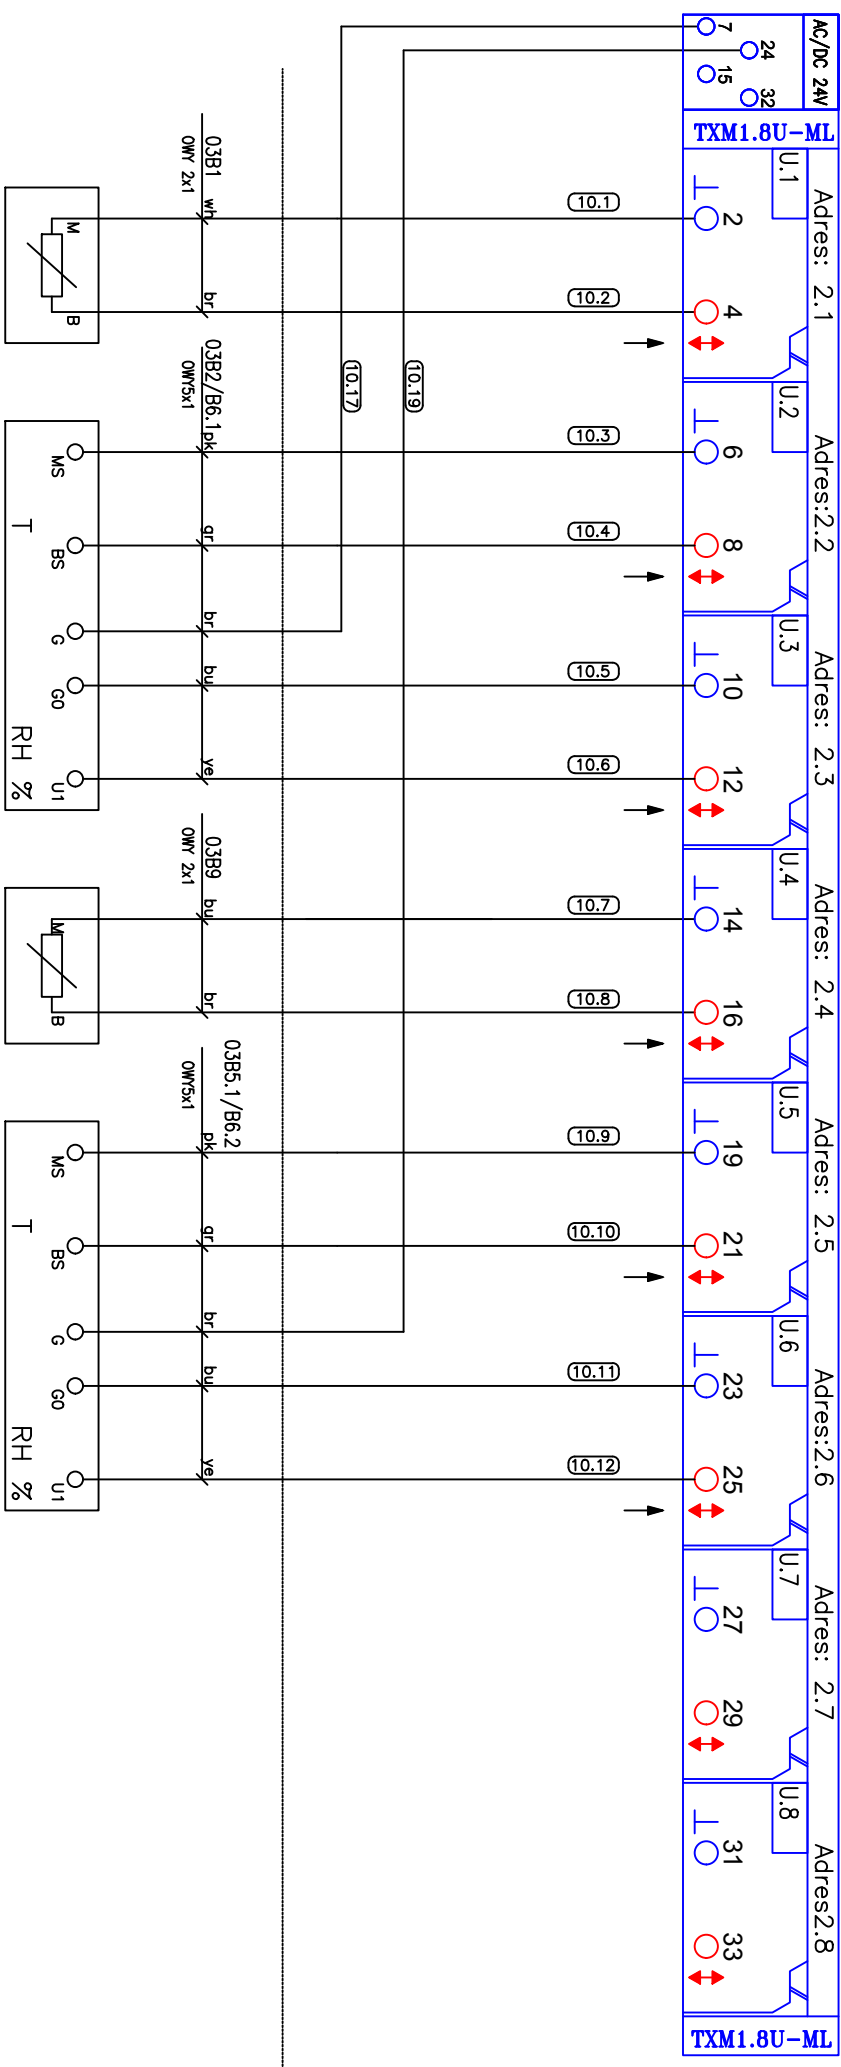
7
24
15
32
AC/DC 24V
TXM1.8U-ML

03B1
OWY 2x1
wh
br
M
B
10.1
10.2
U.1
2
4
Adres: 2.1

03B2/B6.1
OWY5x1
10.17
10.19
pk
gr
br
bu
ye
MS
BS
G
G0
U1
T
RH %
10.3
10.4
10.5
10.6
U.2
6
8
Adres:2.2
U.3
10
12
Adres: 2.3

03B9
OWY 2x1
bu
br
M
B
10.7
10.8
U.4
14
16
Adres: 2.4

03B5.1/B6.2
OWY5x1
pk
gr
br
bu
ye
MS
BS
G
G0
U1
T
RH %
10.9
10.10
10.11
10.12
U.5
19
21
Adres: 2.5
U.6
23
25
Adres:2.6
U.7
27
29
Adres: 2.7
U.8
31
33
Adres2.8
TXM1.8U-ML